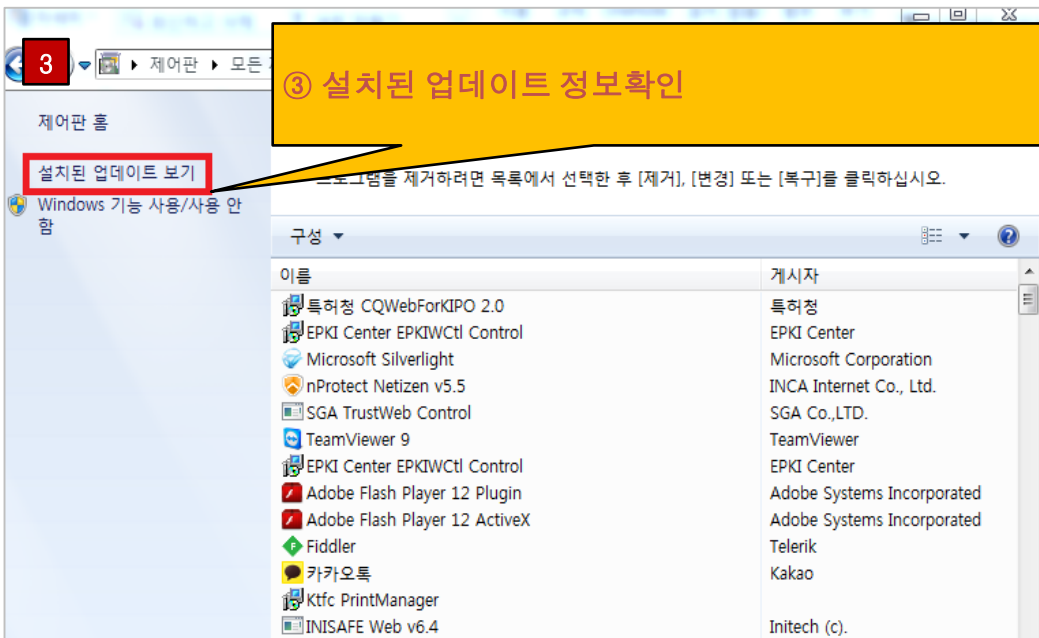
3

제어판 ▸ 모든 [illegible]

③ 설치된 업데이트 정보확인

제어판 홈

설치된 업데이트 보기

Windows 기능 사용/사용 안 함

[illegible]로그램을 제거하려면 목록에서 선택한 후 [제거], [변경] 또는 [복구]를 클릭하십시오.

구성 ▾

| 이름 | 게시자 |
|---|---|
| 특허청 CQWebForKIPO 2.0 | 특허청 |
| EPKI Center EPKIWCtl Control | EPKI Center |
| Microsoft Silverlight | Microsoft Corporation |
| nProtect Netizen v5.5 | INCA Internet Co., Ltd. |
| SGA TrustWeb Control | SGA Co.,LTD. |
| TeamViewer 9 | TeamViewer |
| EPKI Center EPKIWCtl Control | EPKI Center |
| Adobe Flash Player 12 Plugin | Adobe Systems Incorporated |
| Adobe Flash Player 12 ActiveX | Adobe Systems Incorporated |
| Fiddler | Telerik |
| 카카오톡 | Kakao |
| Ktfc PrintManager | |
| INISAFE Web v6.4 | Initech (c). |